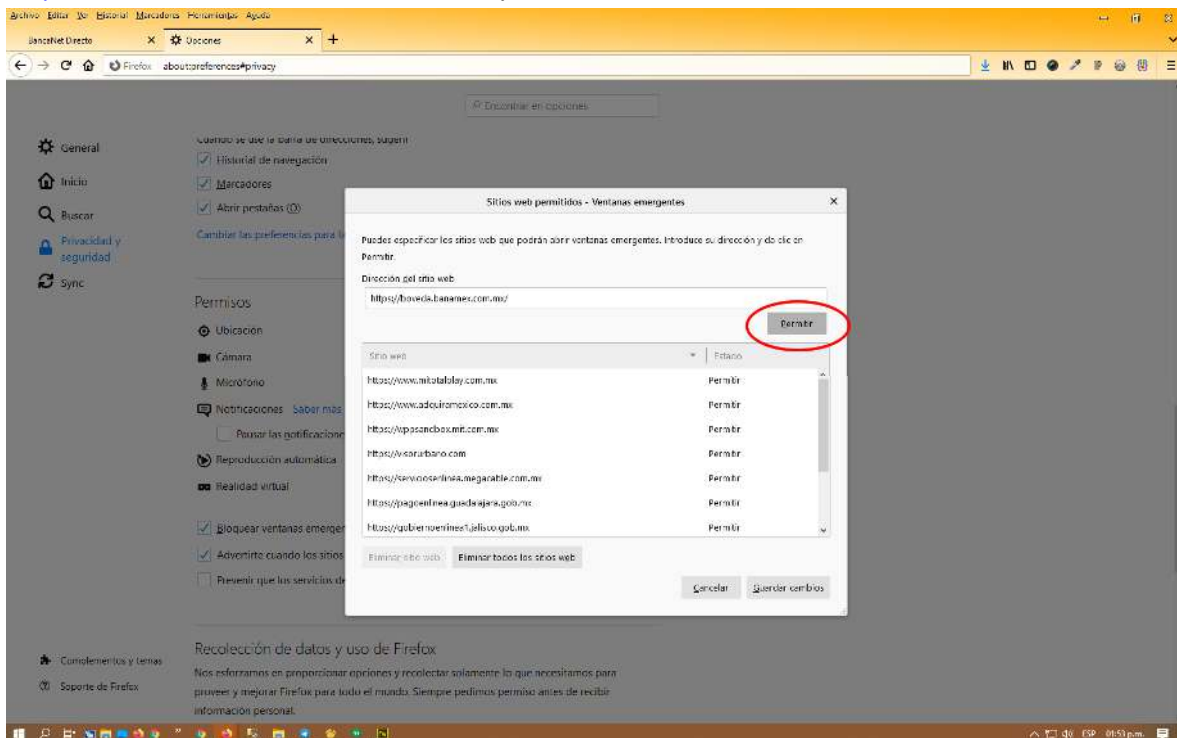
Archivo Editar Ver Historial Marcadores Herramientas Ayuda

BancaNet Directo
Opciones

Firefox about:preferences#privacy

Encontrar en opciones

General
Inicio
Buscar
Privacidad y seguridad
Sync

Cuando se use la barra de direcciones, sugerir
Historial de navegación
Marcadores
Abrir pestañas (0)
Cambiar las preferencias para l

Permisos
Ubicación
Cámara
Micrófono
Notificaciones Saber más
Pausar las notificacione
Reproducción automática
Realidad virtual

Bloquear ventanas emerger
Advertirte cuando los sitios
Prevenir que los servicios de

Sitios web permitidos - Ventanas emergentes

Puedes especificar los sitios web que podrán abrir ventanas emergentes. Introduce su dirección y da clic en Permitir.

Dirección del sitio web
https://boveda.banamex.com.mx/

Permitir

| Sitio web | Estado |
|---|---|
| https://www.mitotalplay.com.mx | Permitir |
| https://www.adeuromexico.com.mx | Permitir |
| https://vpasandbox.mit.com.mx | Permitir |
| https://v.sorurbano.com | Permitir |
| https://serviciosenlinea.megacable.com.mx | Permitir |
| https://pagoenlinea.guadalajara.gob.mx | Permitir |
| https://gobiernoenlinea1.jalisco.gob.mx | Permitir |

Eliminar sitio web
Eliminar todos los sitios web

Cancelar
Guardar cambios

Recolección de datos y uso de Firefox
Nos esforzamos en proporcionar opciones y recolectar solamente lo que necesitamos para proveer y mejorar Firefox para todo el mundo. Siempre pedimos permiso antes de recibir información personal.

Complementos y temas
Soporte de Firefox

ESP 01:53 p.m.